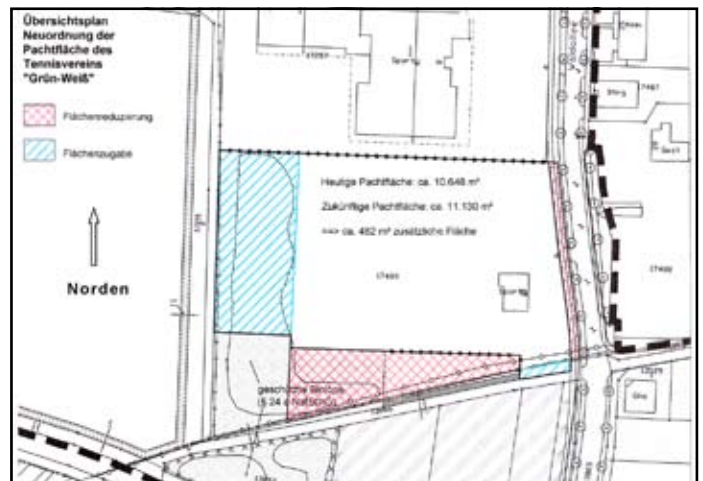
Übersichtsplan Neuordnung der Pachtfläche des Tennisvereins "Grün-Weiß"

Flächenreduzierung

Flächenzugabe

Norden

Heutige Pachtfläche: ca. 10.648 m²

Zukünftige Pachtfläche: ca. 11.130 m²

==> ca. 482 m² zusätzliche Fläche

geschütztes Biotop (§ 24 a NatSchG)

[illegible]